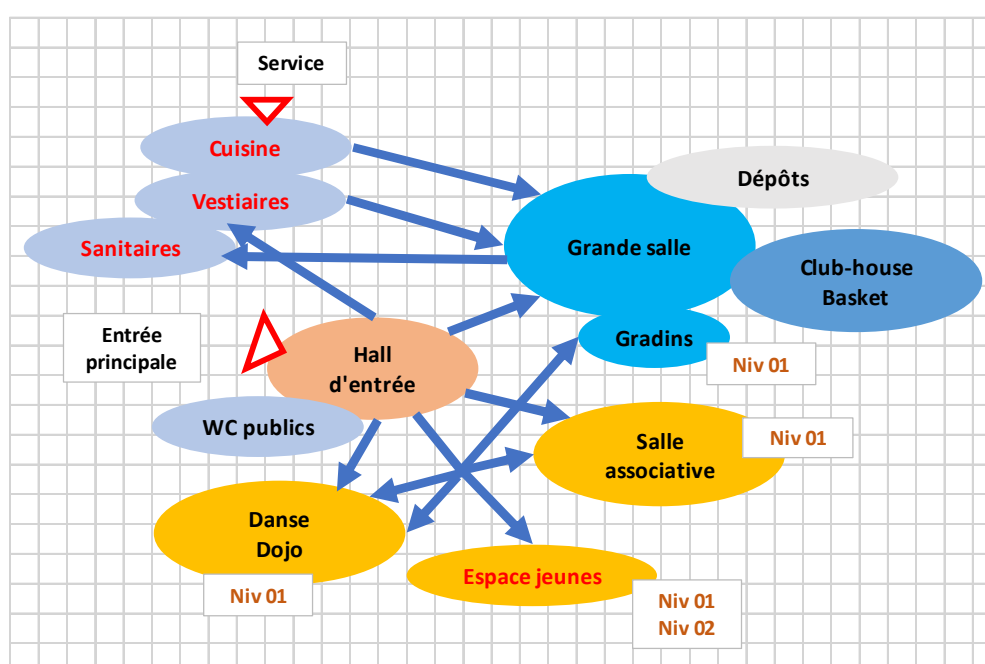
Service

Cuisine

Vestiaires

Sanitaires

Dépôts

Grande salle

Club-house Basket

Entrée principale

Hall d'entrée

Gradins

Niv 01

WC publics

Salle associative

Niv 01

Danse Dojo

Niv 01

Espace jeunes

Niv 01
Niv 02